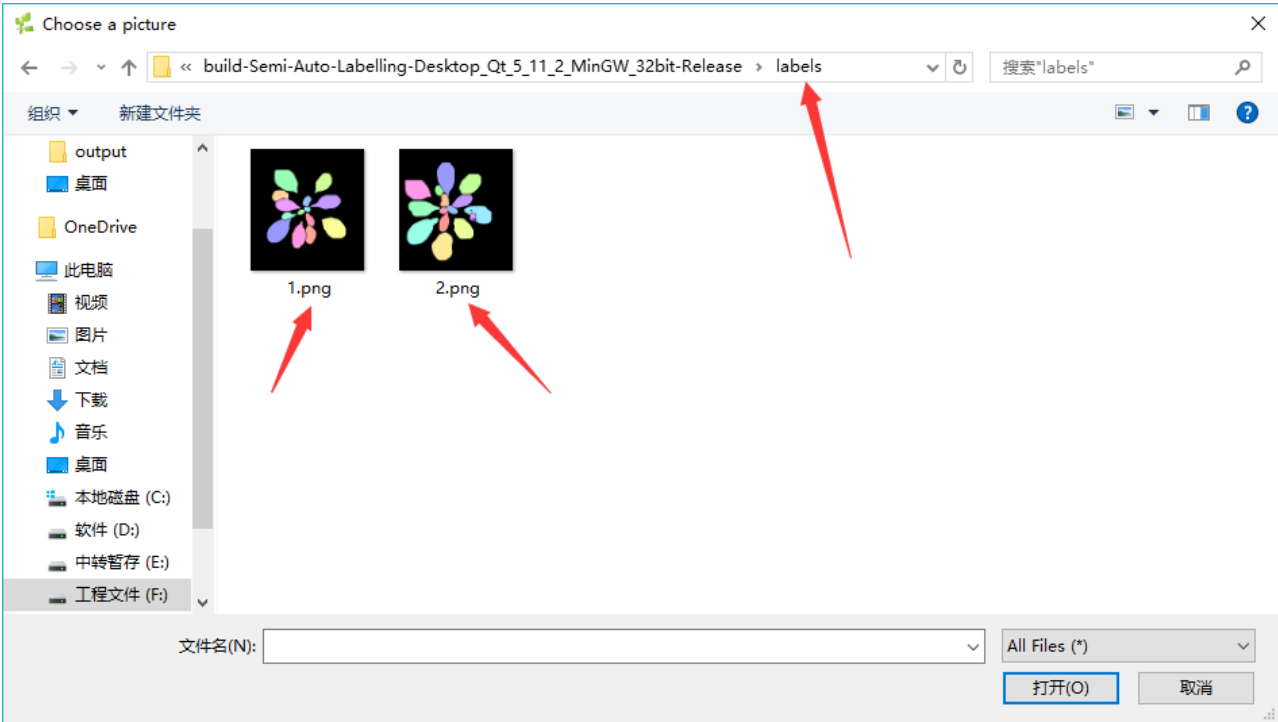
Choose a picture

« build-Semi-Auto-Labelling-Desktop_Qt_5_11_2_MinGW_32bit-Release › labels

搜索"labels"

组织 ▾ 新建文件夹

output
桌面
OneDrive
此电脑
视频
图片
文档
下载
音乐
桌面
本地磁盘 (C:)
软件 (D:)
中转暂存 (E:)
工程文件 (F:)

1.png
2.png

文件名(N):
All Files (*)
打开(O)
取消